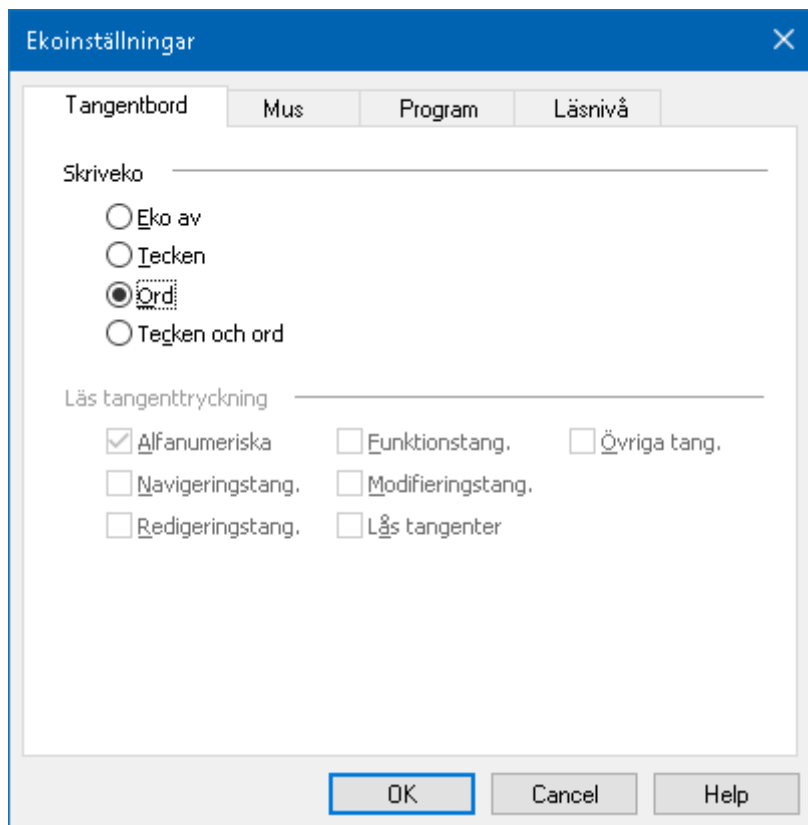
Ekoinställningar

Tangentbord | Mus | Program | Läsnivå

Skriveko

Eko av
Tecken
Ord
Tecken och ord

Läs tangenttryckning

Alfanumeriska
Funktionstang.
Övriga tang.
Navigeringstang.
Modifieringstang.
Redigeringstang.
Lås tangenter

OK | Cancel | Help